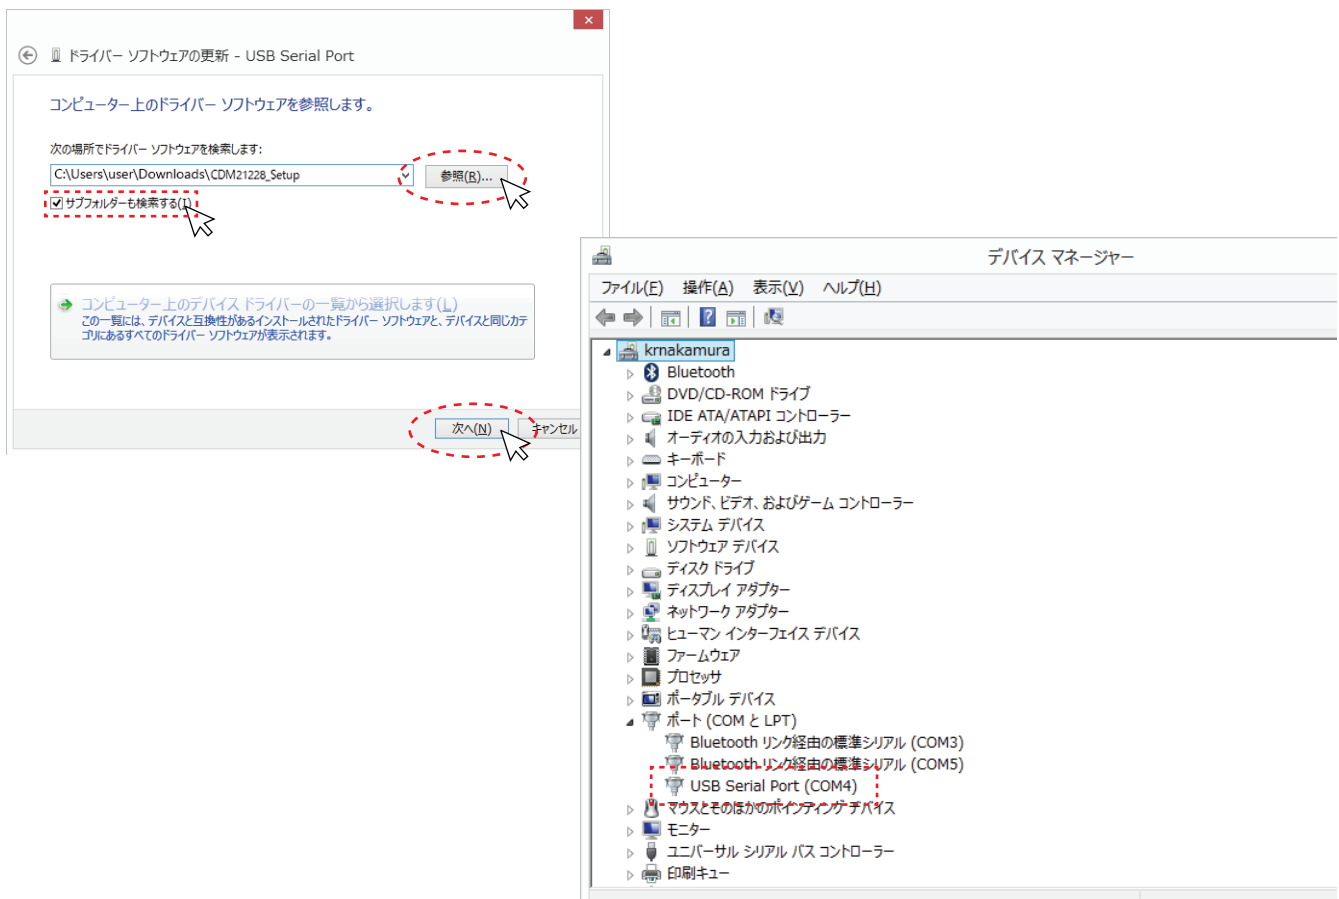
ドライバー ソフトウェアの更新 - USB Serial Port

コンピューター上のドライバー ソフトウェアを参照します。

次の場所でドライバー ソフトウェアを検索します:

C:\Users\user\Downloads\CDM21228_Setup

参照(R)...

サブフォルダーも検索する(I)

コンピューター上のデバイス ドライバーの一覧から選択します(L)
この一覧には、デバイスと互換性があるインストールされたドライバー ソフトウェアと、デバイスと同じカテゴリにあるすべてのドライバー ソフトウェアが表示されます。

次へ(N)
キャンセル

デバイス マネージャー

ファイル(F) 操作(A) 表示(V) ヘルプ(H)

krnakamura
Bluetooth
DVD/CD-ROM ドライブ
IDE ATA/ATAPI コントローラー
オーディオの入力および出力
キーボード
コンピューター
サウンド、ビデオ、およびゲーム コントローラー
システム デバイス
ソフトウェア デバイス
ディスク ドライブ
ディスプレイ アダプター
ネットワーク アダプター
ヒューマン インターフェイス デバイス
ファームウェア
プロセッサ
ポータブル デバイス
ポート (COM と LPT)
Bluetooth リンク経由の標準シリアル (COM3)
Bluetooth リンク経由の標準シリアル (COM5)
USB Serial Port (COM4)
マウスとそのほかのポインティング デバイス
モニター
ユニバーサル シリアル バス コントローラー
印刷キュー